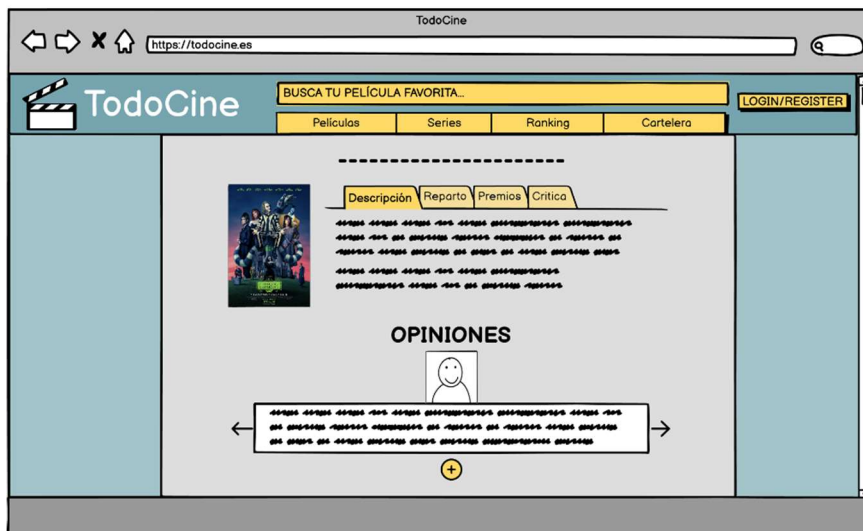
TodoCine

https://todocine.es

TodoCine

BUSCA TU PELÍCULA FAVORITA...

LOGIN/REGISTER

| Películas | Series | Ranking | Cartelera |
|---|---|---|---|

Descripción | Reparto | Premios | Crítica

OPINIONES